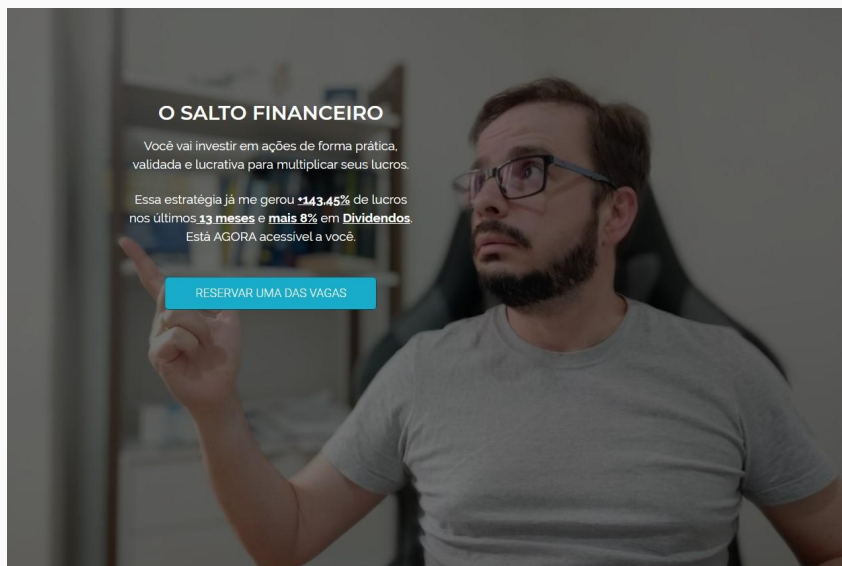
O SALTO FINANCEIRO

Você vai investir em ações de forma prática, validada e lucrativa para multiplicar seus lucros.

Essa estratégia já me gerou +143,45% de lucros nos últimos 13 meses e mais 8% em Dividendos. Está AGORA acessível a você.

RESERVAR UMA DAS VAGAS